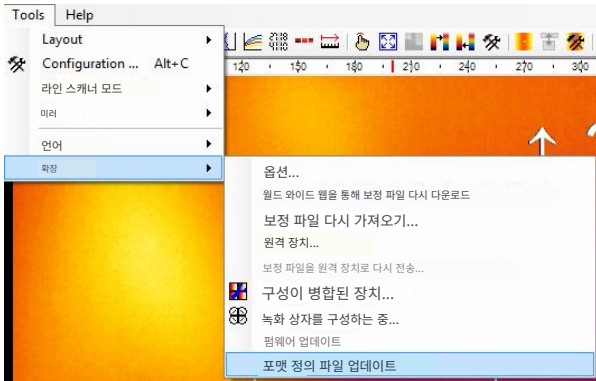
Tools Help

Layout
Configuration ... Alt+C
라인 스캐너 모드
미러
언어
확장

120 150 180 210 240 270 300

옵션...
월드 와이드 웹을 통해 보정 파일 다시 다운로드
보정 파일 다시 가져오기...
원격 장치...
보정 파일을 원격 장치로 다시 전송...
구성이 병합된 장치...
녹화 상자를 구성하는 중...
펌웨어 업데이트
포맷 정의 파일 업데이트